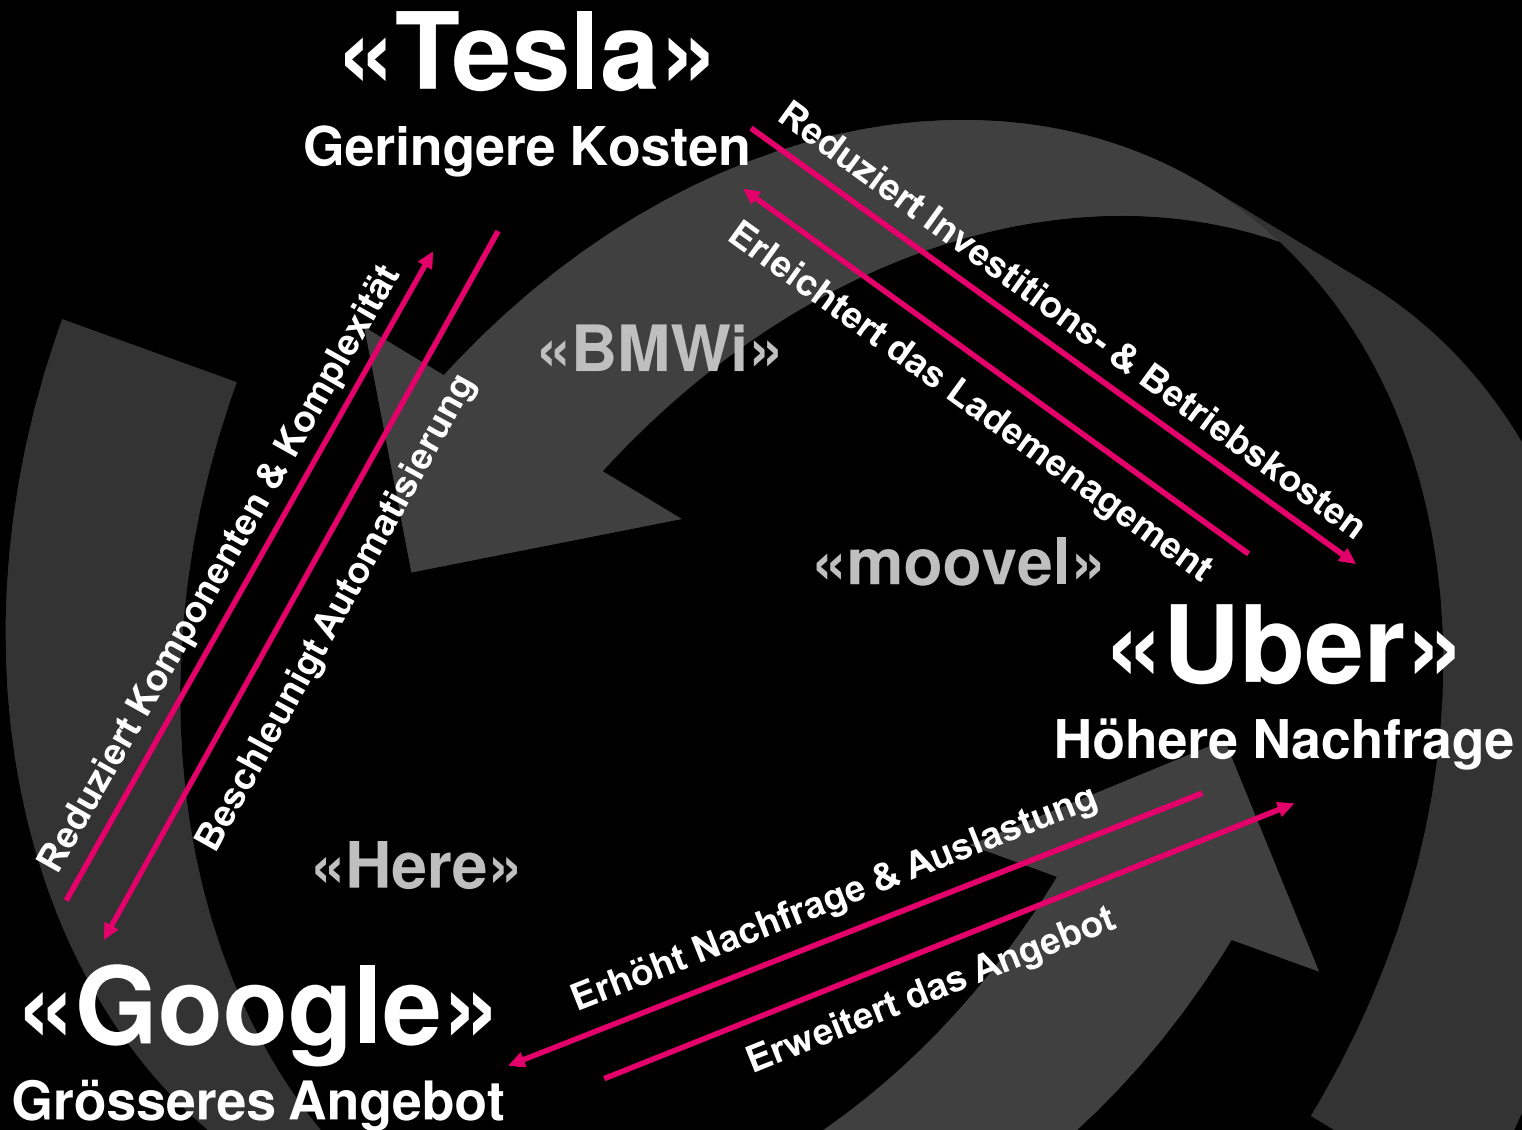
«Tesla»
Geringere Kosten

Reduziert Investitions- & Betriebskosten

Erleichtert das Lademenagement

«BMWi»

«moovel»

«Uber»
Höhere Nachfrage

Reduziert Komponenten & Komplexität

Beschleunigt Automatisierung

«Here»

Erhöht Nachfrage & Auslastung

Erweitert das Angebot

«Google»
Grösseres Angebot